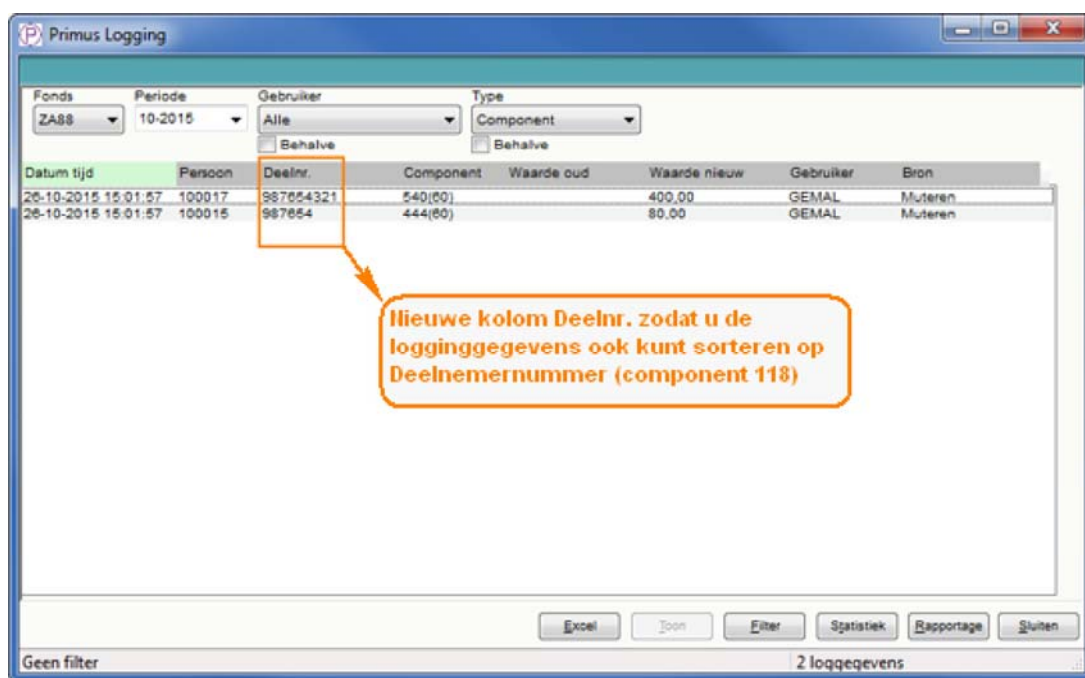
Primus Logging

Fonds
ZA88

Periode
10-2015

Gebruiker
Alle
Behalve

Type
Component
Behalve

| Datum tijd | Persoon | Deelnr. | Component | Waarde oud | Waarde nieuw | Gebruiker | Bron |
|---|---|---|---|---|---|---|---|
| 26-10-2015 15:01:57 | 100017 | 987654321 | 540(60) | | 400,00 | GEMAL | Muteren |
| 26-10-2015 15:01:57 | 100015 | 987654 | 444(60) | | 80,00 | GEMAL | Muteren |

Nieuwe kolom Deelnr. zodat u de logginggegevens ook kunt sorteren op Deelnemernummer (component 118)

Excel Toon Filter Statistiek Rapportage Sluiten

Geen filter

2 loggegevens